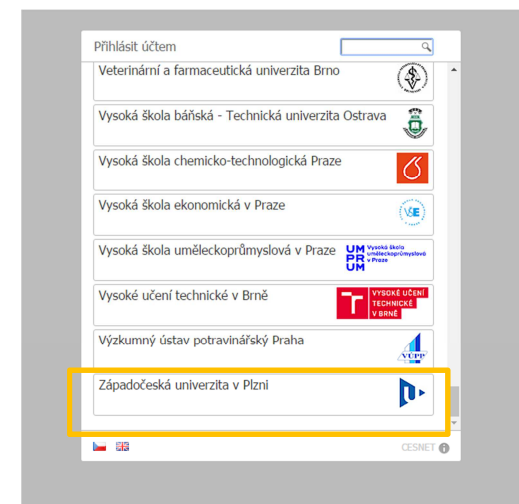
Přihlásit účtem

Veterinární a farmaceutická univerzita Brno

Vysoká škola báňská - Technická univerzita Ostrava

Vysoká škola chemicko-technologická Praze

Vysoká škola ekonomická v Praze

VŠE

Vysoká škola uměleckoprůmyslová v Praze

UM PR UM Vysoká škola uměleckoprůmyslová v Praze

Vysoké učení technické v Brně

VYSOKÉ UČENÍ TECHNICKÉ V BRNĚ

Výzkumný ústav potravinářský Praha

VUPP

Západočeská univerzita v Plzni

CESNET